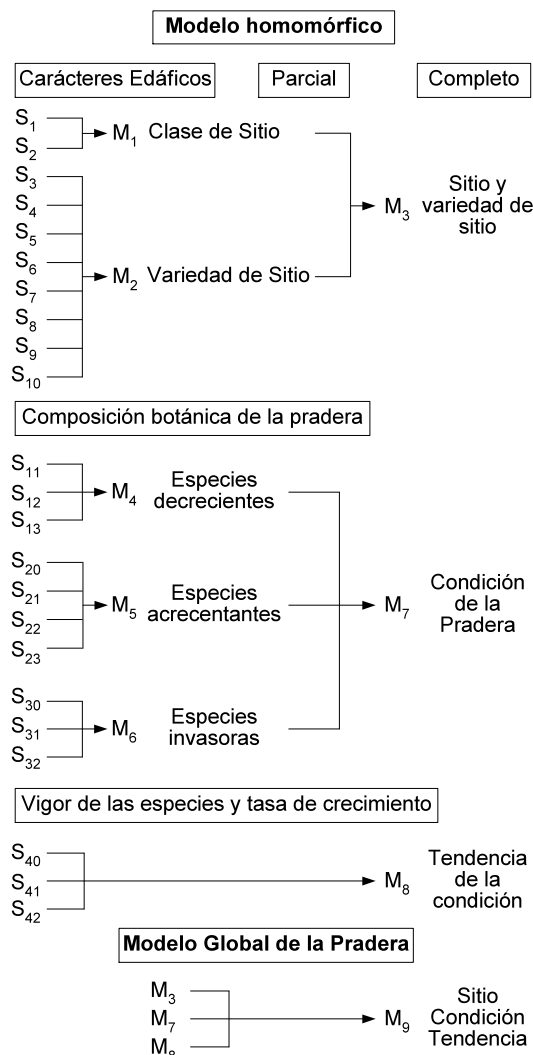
Modelo homomórfico

Carácteres Edáficos

Parcial

Completo

$S_1$
$S_2$
$M_1$ Clase de Sitio
$S_3$
$S_4$
$S_5$
$S_6$
$S_7$
$S_8$
$S_9$
$S_{10}$
$M_2$ Variedad de Sitio
$M_3$ Sitio y variedad de sitio

Composición botánica de la pradera

$S_{11}$
$S_{12}$
$S_{13}$
$M_4$ Especies decrecientes
$S_{20}$
$S_{21}$
$S_{22}$
$S_{23}$
$M_5$ Especies acrecentantes
$S_{30}$
$S_{31}$
$S_{32}$
$M_6$ Especies invasoras
$M_7$ Condición de la Pradera

Vigor de las especies y tasa de crecimiento

$S_{40}$
$S_{41}$
$S_{42}$
$M_8$ Tendencia de la condición

Modelo Global de la Pradera

$M_3$
$M_7$
$M_8$
$M_9$ Sitio Condición Tendencia